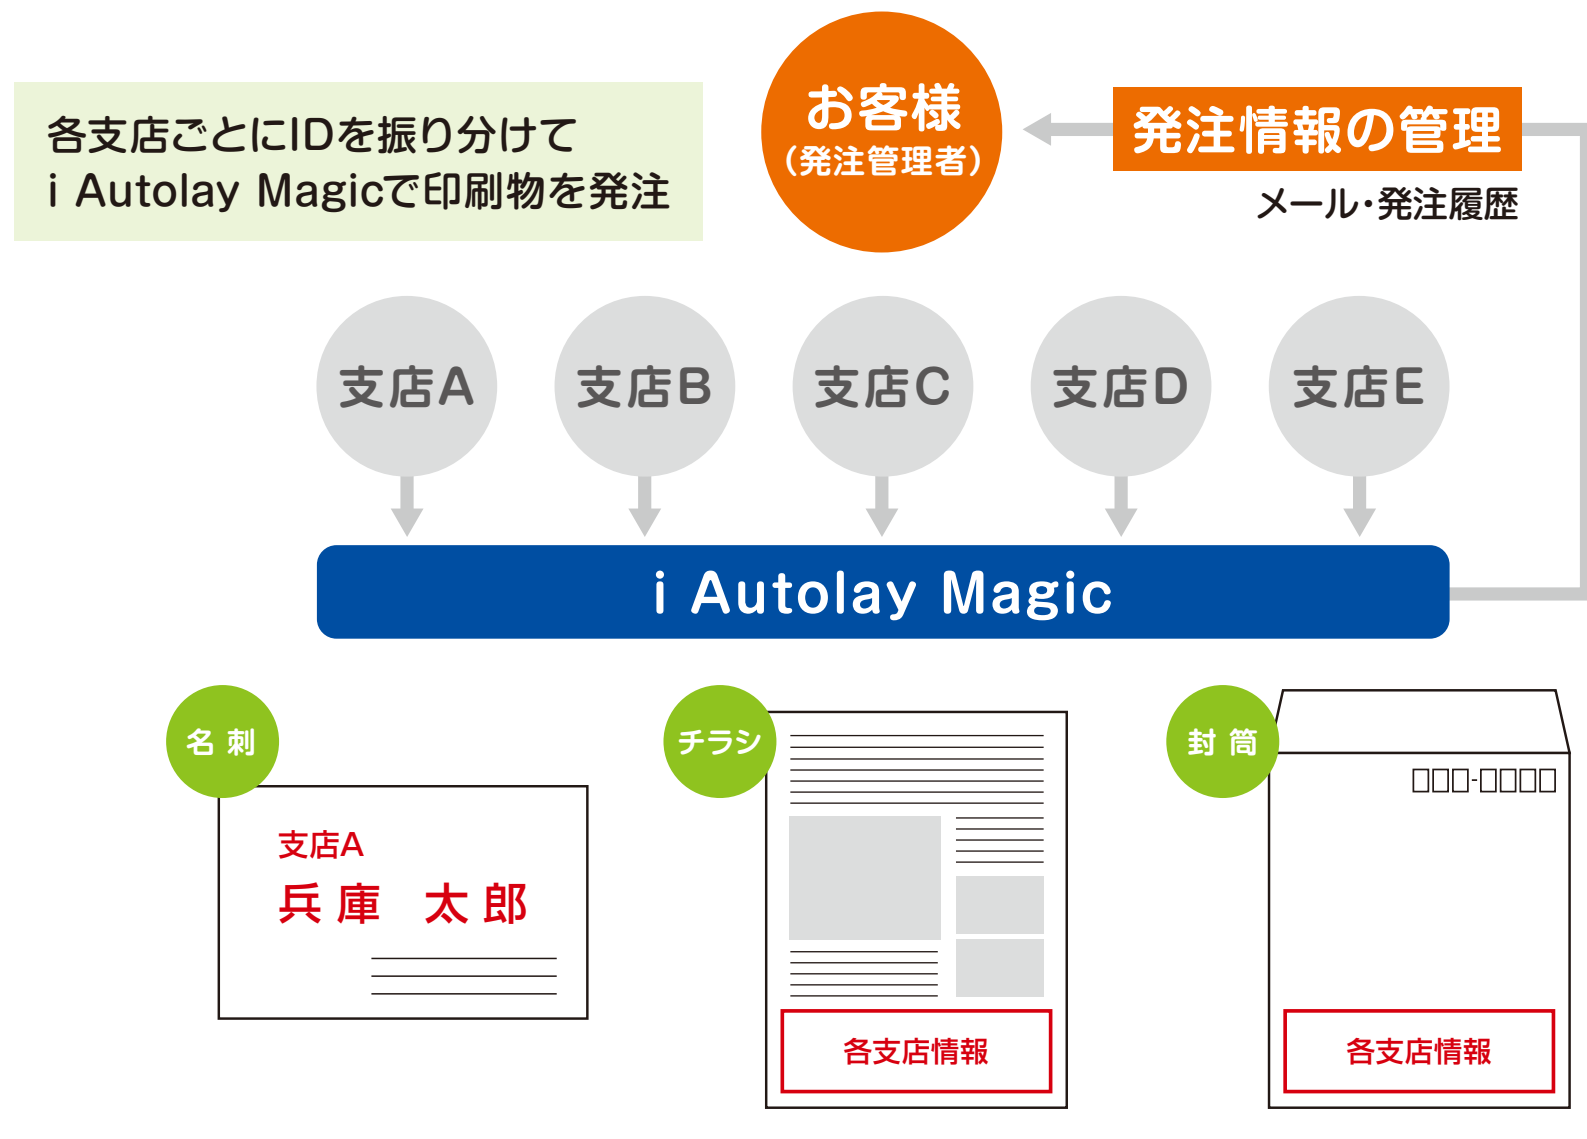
各支店ごとにIDを振り分けて
i Autolay Magicで印刷物を発注

お客様
（発注管理者）

発注情報の管理
メール・発注履歴

支店A

支店B

支店C

支店D

支店E

i Autolay Magic

名刺

支店A
兵庫 太郎

チラシ

各支店情報

封筒

□□□-□□□□

各支店情報